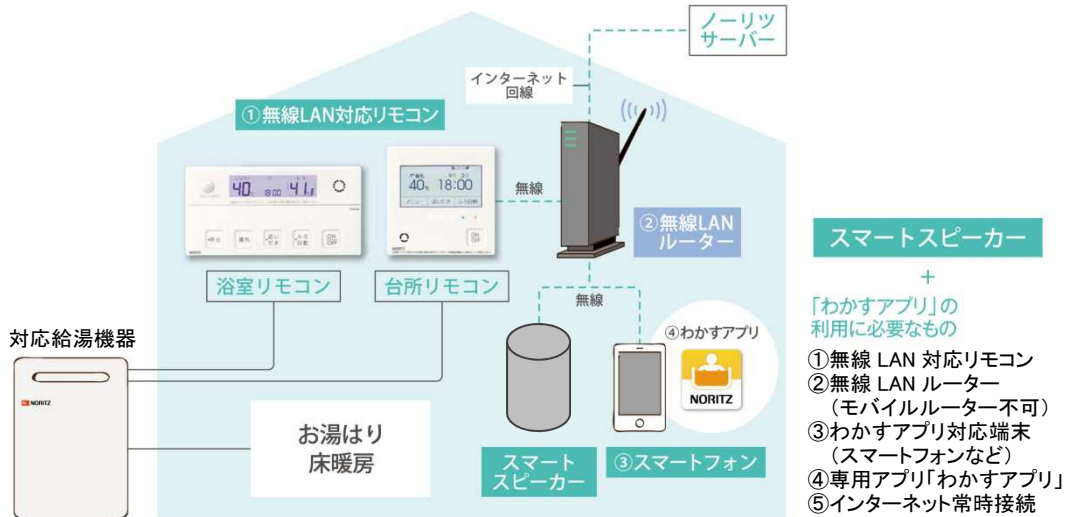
ノーリツ
サーバー

インターネット
回線

①無線LAN対応リモコン

40 18:00 41

40 18:00

無線

②無線LAN
ルーター

浴室リモコン

台所リモコン

無線

④わかすアプリ

NORITZ

対応給湯機器

NORITZ

お湯はり
床暖房

スマート
スピーカー

③スマートフォン

スマートスピーカー
+
「わかすアプリ」の
利用に必要なもの

①無線 LAN 対応リモコン
②無線 LAN ルーター
（モバイルルーター不可）
③わかすアプリ対応端末
（スマートフォンなど）
④専用アプリ「わかすアプリ」
⑤インターネット常時接続